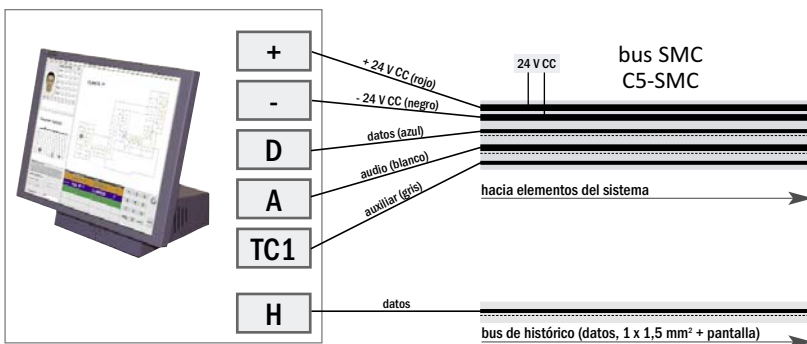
+
-
D
A
TC1
H

+ 24 V CC (rojo)
- 24 V CC (negro)
datos (azul)
audio (blanco)
auxiliar (gris)

24 V CC

bus SMC
C5-SMC

hacia elementos del sistema

datos

bus de histórico (datos, 1 x 1,5 mm² + pantalla)